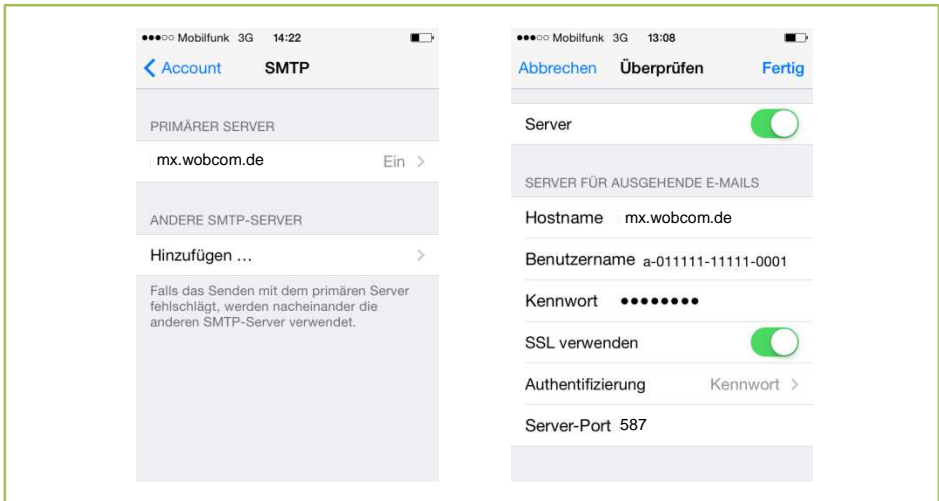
●●●○○ Mobilfunk 3G 14:22

Account SMTP

PRIMÄRER SERVER

mx.wobcom.de Ein >

ANDERE SMTP-SERVER

Hinzufügen … >

Falls das Senden mit dem primären Server fehlschlägt, werden nacheinander die anderen SMTP-Server verwendet.

●●●○○ Mobilfunk 3G 13:08

Abbrechen Überprüfen Fertig

Server

SERVER FÜR AUSGEHENDE E-MAILS

Hostname mx.wobcom.de

Benutzername a-011111-11111-0001

Kennwort ••••••••

SSL verwenden

Authentifizierung Kennwort >

Server-Port 587